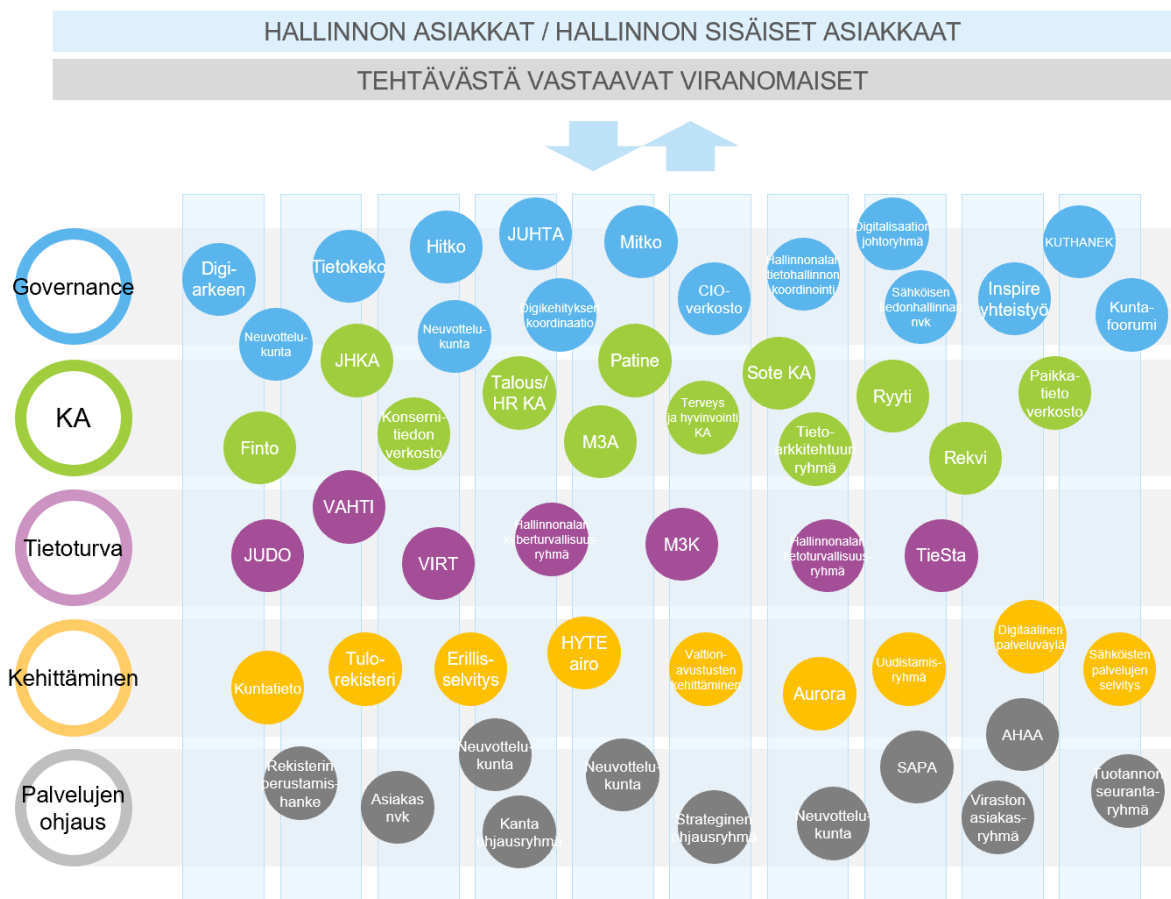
HALLINNON ASIAKKAT / HALLINNON SISÄISET ASIAKKAAT

TEHTÄVÄSTÄ VASTAAVAT VIRANOMAISET

Governance

Digi-arkeen

Tietokeko

Hitko

JUHTA

Mitko

Digitalisaation johtoryhmä

KUTHANEK

Hallinnonalan tietohallinnon koordinointi

CIO-verkosto

Sähköisen tiedonhallinnan nvk

Inspire yhteistyö

Kunta-foorumi

Neuvottelu-kunta

Neuvottelu-kunta

Digikehityksen koordinaatio

KA

JHKA

Patine

Sote KA

Ryyti

Paikka-tieto verkosto

Talous/ HR KA

Terveys ja hyvinvointi KA

Finto

Konserni-tiedon verkosto

M3A

Tieto-arkkitehtuuri ryhmä

Rekvi

Tietoturva

VAHTI

JUDO

VIRT

Hallinnonalan kyberturvallisuus-ryhmä

M3K

Hallinnonalan tietoturvallisuus-ryhmä

TieSta

Kehittäminen

Digitaalinen palveluväylä

HYTE airo

Tulo-rekisteri

Erillis-selvitys

Valtion-avustusten kehittäminen

Uudistamis-ryhmä

Sähköisten palvelujen selvitys

Kuntatieto

Aurora

Palvelujen ohjaus

AHAA

Rekisterin perustamis-hanke

Neuvottelu-kunta

Neuvottelu-kunta

SAPA

Tuotannon seuranta-ryhmä

Asiakas nvk

Kanta ohjausryhmä

Strateginen ohjausryhmä

Neuvottelu-kunta

Viraston asiakas-ryhmä